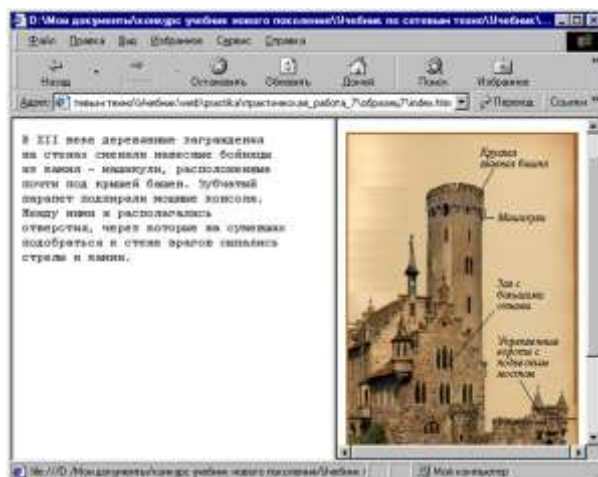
D:\Мои документы\конкурс учебник нового поколения\Учебник по сетевым техно\Учебник\...

Файл Правка Вид Избранное Сервис Справка

Назад Вперед Остановить Обновить Домой Поиск Избранное

Адрес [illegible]тевым техно\Учебник\web\practika\практическая_работа_7\образец7\index.htm Переход Ссылки

В XIII веке деревянные заграждения на стенах сменили навесные бойницы из камня – машикули, расположенные почти под крышей башен. Зубчатый парапет подпирали мощные консоли. Между ними и располагались отверстия, через которые на сумевших подобраться к стене врагов сыпались стрелы и камни.

Крыша жилой башни

Машикули

Зал с большими окнами

Укрепленные ворота с подъемным мостом

file:///D:/Мои документы/конкурс учебник нового поколения/Учебник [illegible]

Мой компьютер